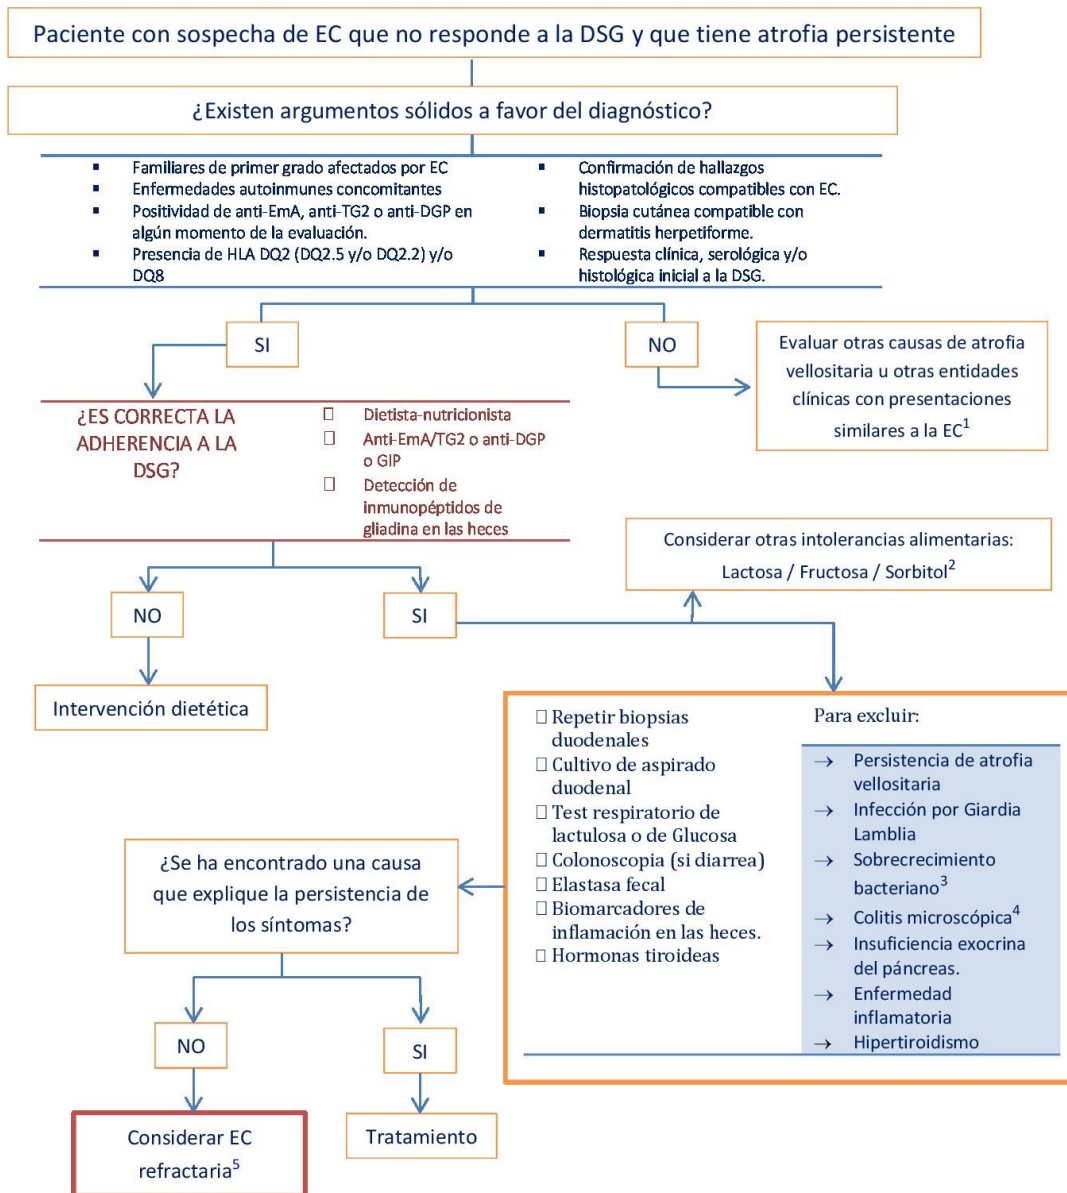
Paciente con sospecha de EC que no responde a la DSG y que tiene atrofia persistente

¿Existen argumentos sólidos a favor del diagnóstico?

- Familiares de primer grado afectados por EC
- Enfermedades autoinmunes concomitantes
- Positividad de anti-EmA, anti-TG2 o anti-DGP en algún momento de la evaluación.
- Presencia de HLA DQ2 (DQ2.5 y/o DQ2.2) y/o DQ8

- Confirmación de hallazgos histopatológicos compatibles con EC.
- Biopsia cutánea compatible con dermatitis herpetiforme.
- Respuesta clínica, serológica y/o histológica inicial a la DSG.

SI

NO

Evaluar otras causas de atrofia vellositaria u otras entidades clínicas con presentaciones similares a la EC$^1$

¿ES CORRECTA LA ADHERENCIA A LA DSG?

Dietista-nutricionista
Anti-EmA/TG2 o anti-DGP o GIP
Detección de inmunopéptidos de gliadina en las heces

Considerar otras intolerancias alimentarias: Lactosa / Fructosa / Sorbitol$^2$

NO

SI

Intervención dietética

Repetir biopsias duodenales
Cultivo de aspirado duodenal
Test respiratorio de lactulosa o de Glucosa
Colonoscopia (si diarrea)
Elastasa fecal
Biomarcadores de inflamación en las heces.
Hormonas tiroideas

Para excluir:

→ Persistencia de atrofia vellositaria
→ Infección por Giardia Lamblia
→ Sobrecrecimiento bacteriano$^3$
→ Colitis microscópica$^4$
→ Insuficiencia exocrina del páncreas.
→ Enfermedad inflamatoria
→ Hipertiroidismo

¿Se ha encontrado una causa que explique la persistencia de los síntomas?

NO

SI

Considerar EC refractaria$^5$

Tratamiento